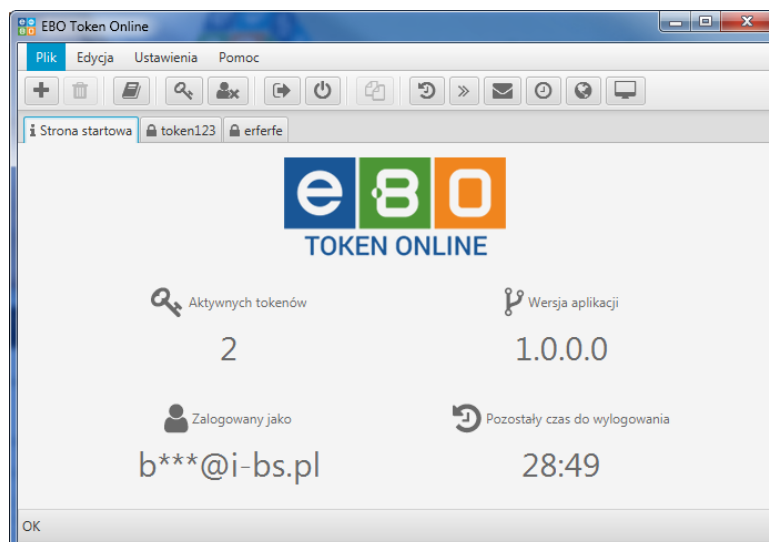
EBO Token Online

Plik Edycja Ustawienia Pomoc

Strona startowa token123 erferfe

eBO
TOKEN ONLINE

Aktywnych tokenów
2

Wersja aplikacji
1.0.0.0

Zalogowany jako
b***@i-bs.pl

Pozostały czas do wylogowania
28:49

OK